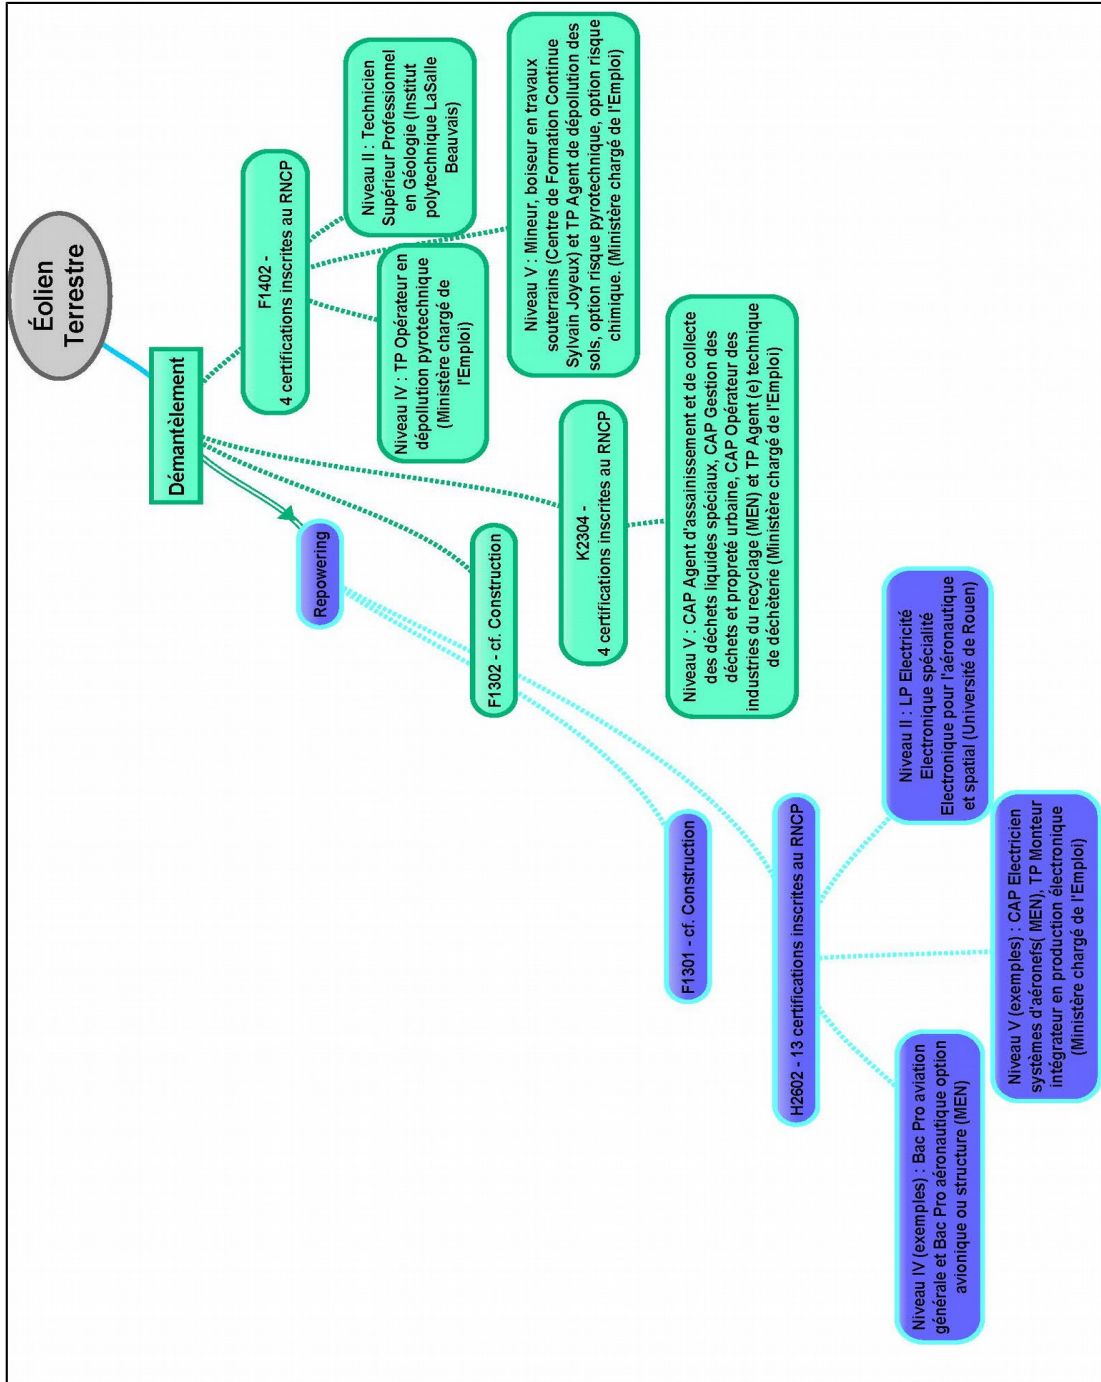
Éolien Terrestre

Démantèlement

F1402 - 4 certifications inscrites au RNCP

Niveau II : Technicien Supérieur Professionnel en Géologie (Institut polytechnique LaSalle Beauvais)

Niveau V : Mineur, boiseur en travaux souterrains (Centre de Formation Continue Sylvain Joyeux) et TP Agent de dépollution des sols, option risque pyrotechnique, option risque chimique. (Ministère chargé de l'Emploi)

Niveau IV : TP Opérateur en dépollution pyrotechnique (Ministère chargé de l'Emploi)

K2304 - 4 certifications inscrites au RNCP

Niveau V : CAP Agent d'assainissement et de collecte des déchets liquides spéciaux, CAP Gestion des déchets et propreté urbaine, CAP Opérateur des industries du recyclage (MEN) et TP Agent (e) technique de déchèterie (Ministère chargé de l'Emploi)

F1302 - cf. Construction

Repowering

F1301 - cf. Construction

H2602 - 13 certifications inscrites au RNCP

Niveau II : LP Electricité Electronique spécialité Electronique pour l'aéronautique et spatial (Université de Rouen)

Niveau V (exemples) : CAP Electricien systèmes d'aéronefs( MEN), TP Monteur intégrateur en production électronique (Ministère chargé de l'Emploi)

Niveau IV (exemples) : Bac Pro aviation générale et Bac Pro aéronautique option avionique ou structure (MEN)